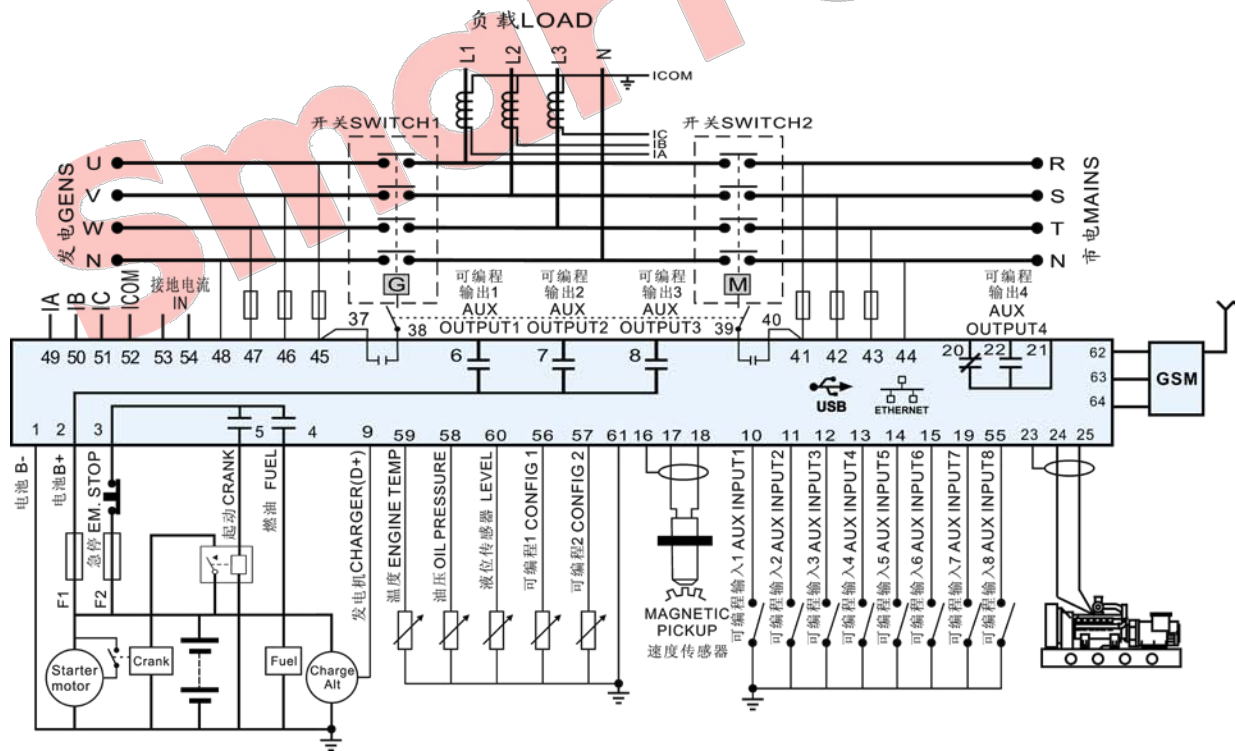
负载LOAD

L1 L2 L3 N

ICOM

IC IB IA

开关SWITCH1

开关SWITCH2

发电GENS

U V W N

R S T N

市电MAINS

IA IB IC ICOM 接地电流 IN

G

M

可编程输出1 AUX OUTPUT1

可编程输出2 AUX OUTPUT2

可编程输出3 AUX OUTPUT3

可编程输出4 AUX OUTPUT4

37 38 39 40

49 50 51 52 53 54 48 47 46 45

6 7 8

41 42 43 44

20 22 21

62 63 64

GSM

USB

ETHERNET

1 2 3 5 4 9 59 58 60 56 57 61 16 17 18 10 11 12 13 14 15 19 55 23 24 25

电池B-

电池B+

急停EM. STOP

起动CRANK

燃油 FUEL

发电机CHARGER(D+)

温度ENGINE TEMP

油压OIL PRESSURE

液位传感器 LEVEL

可编程1 CONFIG 1

可编程2 CONFIG 2

MAGNETIC PICKUP

速度传感器

可编程输入1 AUX INPUT1

可编程输入2 AUX INPUT2

可编程输入3 AUX INPUT3

可编程输入4 AUX INPUT4

可编程输入5 AUX INPUT5

可编程输入6 AUX INPUT6

可编程输入7 AUX INPUT7

可编程输入8 AUX INPUT8

F1 F2

Starter motor

Crank

Fuel

Charge Alt

Smart